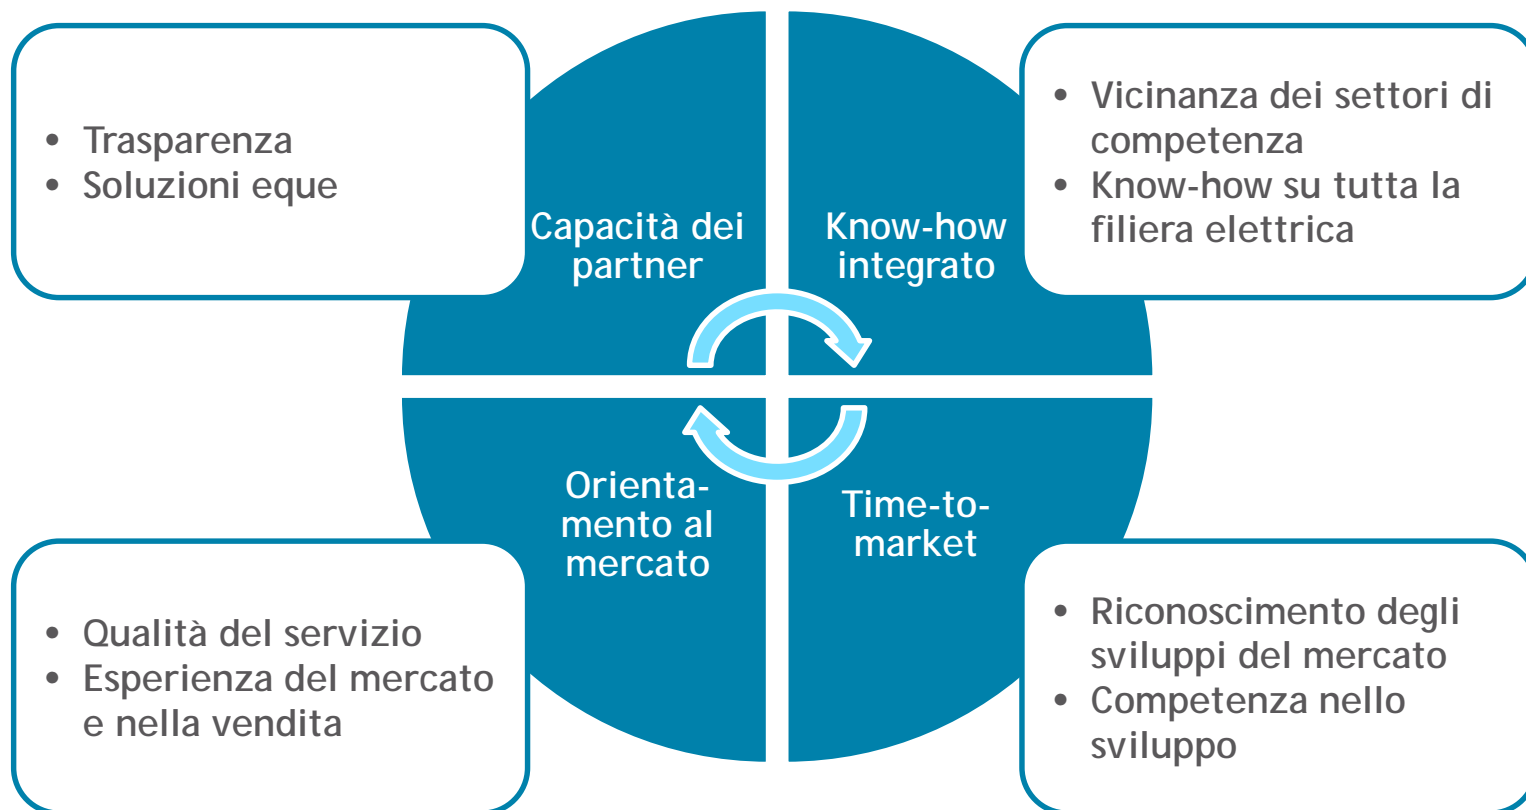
- Trasparenza
- Soluzioni eque

Capacità dei partner

Know-how integrato

- Vicinanza dei settori di competenza
- Know-how su tutta la filiera elettrica

Orientamento al mercato

Time-to-market

- Qualità del servizio
- Esperienza del mercato e nella vendita

- Riconoscimento degli sviluppi del mercato
- Competenza nello sviluppo